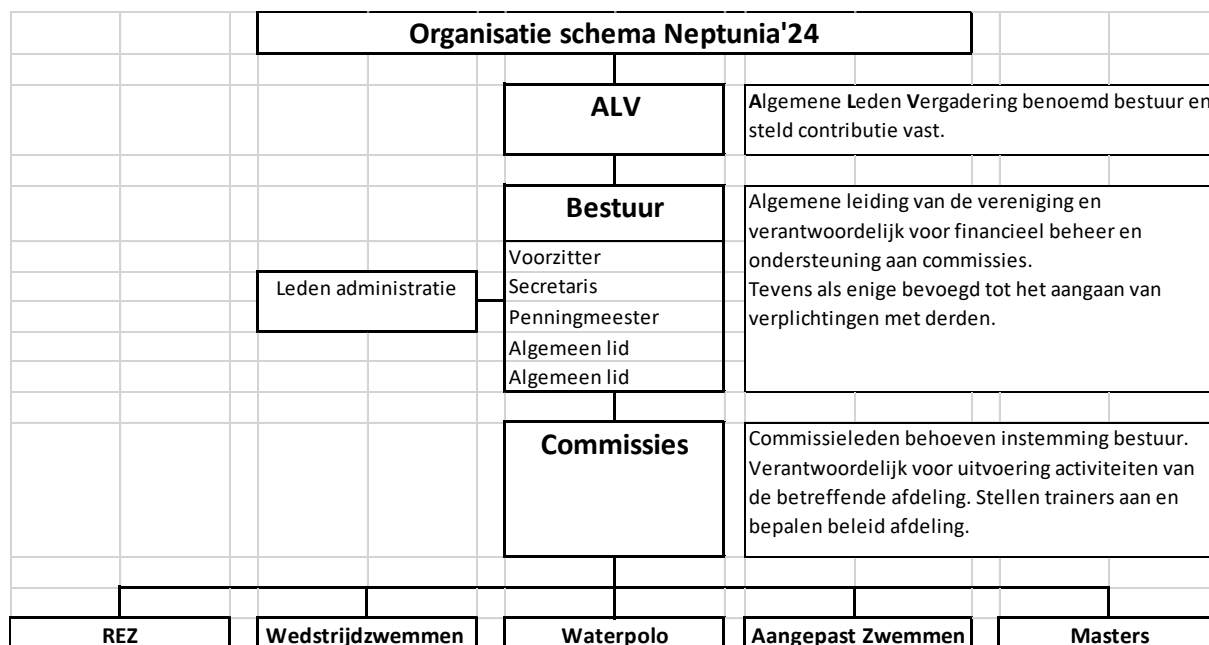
Organisatie schema Neptunia'24

ALV

Algemene Leden Vergadering benoemd bestuur en steld contributie vast.

Bestuur

Voorzitter
Secretaris
Penningmeester
Algemeen lid
Algemeen lid

Algemene leiding van de vereniging en verantwoordelijk voor financieel beheer en ondersteuning aan commissies.
Tevens als enige bevoegd tot het aangaan van verplichtingen met derden.

Leden administratie

Commissies

Commissieleden behoeven instemming bestuur. Verantwoordelijk voor uitvoering activiteiten van de betreffende afdeling. Stellen trainers aan en bepalen beleid afdeling.

REZ

Wedstrijdzwemmen

Waterpolo

Aangepast Zwemmen

Masters